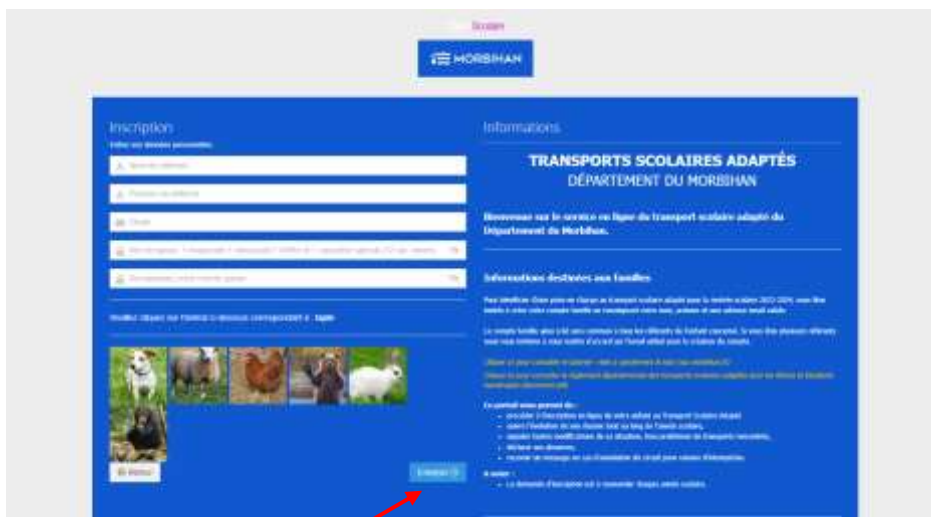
Scolaire

MORBIHAN

Inscription

Saisir vos données personnelles

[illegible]

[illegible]

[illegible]

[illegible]

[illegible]

Veuillez cliquer sur l'animal ci-dessous correspondant à : lapin

Retour

Inscription

Informations

TRANSPORTS SCOLAIRES ADAPTÉS
DÉPARTEMENT DU MORBIHAN

Bienvenue sur le service en ligne du transport scolaire adapté du Département du Morbihan.

Informations destinées aux familles

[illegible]

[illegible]

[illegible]

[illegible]

Ce portail vous permet de :

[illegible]

A noter :

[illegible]